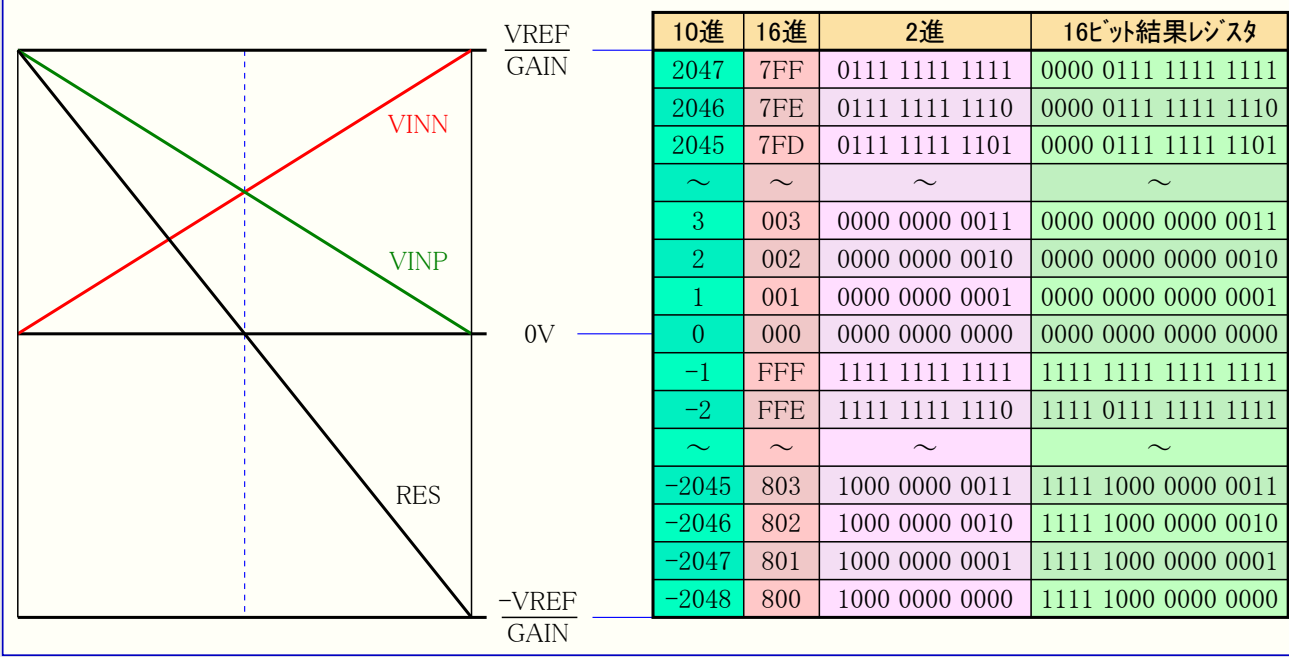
VINN

VINP

RES

$\frac{VREF}{GAIN}$

0V

$\frac{-VREF}{GAIN}$

| 10進 | 16進 | 2進 | 16ビット結果レジスタ |
|---|---|---|---|
| 2047 | 7FF | 0111 1111 1111 | 0000 0111 1111 1111 |
| 2046 | 7FE | 0111 1111 1110 | 0000 0111 1111 1110 |
| 2045 | 7FD | 0111 1111 1101 | 0000 0111 1111 1101 |
| ～ | ～ | ～ | ～ |
| 3 | 003 | 0000 0000 0011 | 0000 0000 0000 0011 |
| 2 | 002 | 0000 0000 0010 | 0000 0000 0000 0010 |
| 1 | 001 | 0000 0000 0001 | 0000 0000 0000 0001 |
| 0 | 000 | 0000 0000 0000 | 0000 0000 0000 0000 |
| −1 | FFF | 1111 1111 1111 | 1111 1111 1111 1111 |
| −2 | FFE | 1111 1111 1110 | 1111 0111 1111 1111 |
| ～ | ～ | ～ | ～ |
| −2045 | 803 | 1000 0000 0011 | 1111 1000 0000 0011 |
| −2046 | 802 | 1000 0000 0010 | 1111 1000 0000 0010 |
| −2047 | 801 | 1000 0000 0001 | 1111 1000 0000 0001 |
| −2048 | 800 | 1000 0000 0000 | 1111 1000 0000 0000 |